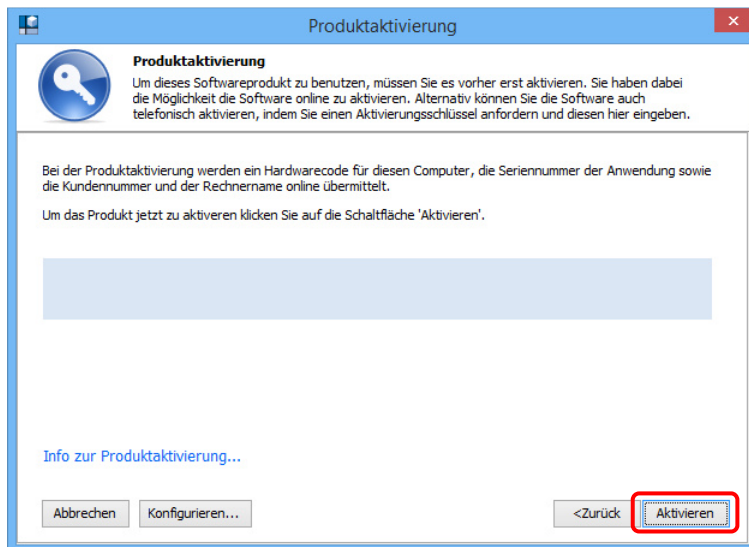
Produktaktivierung

Produktaktivierung

Um dieses Softwareprodukt zu benutzen, müssen Sie es vorher erst aktivieren. Sie haben dabei die Möglichkeit die Software online zu aktivieren. Alternativ können Sie die Software auch telefonisch aktivieren, indem Sie einen Aktivierungsschlüssel anfordern und diesen hier eingeben.

Bei der Produktaktivierung werden ein Hardwarecode für diesen Computer, die Seriennummer der Anwendung sowie die Kundennummer und der Rechnername online übermittelt.

Um das Produkt jetzt zu aktiveren klicken Sie auf die Schaltfläche 'Aktivieren'.

Info zur Produktaktivierung...

Abbrechen

Konfigurieren...

<Zurück

Aktivieren